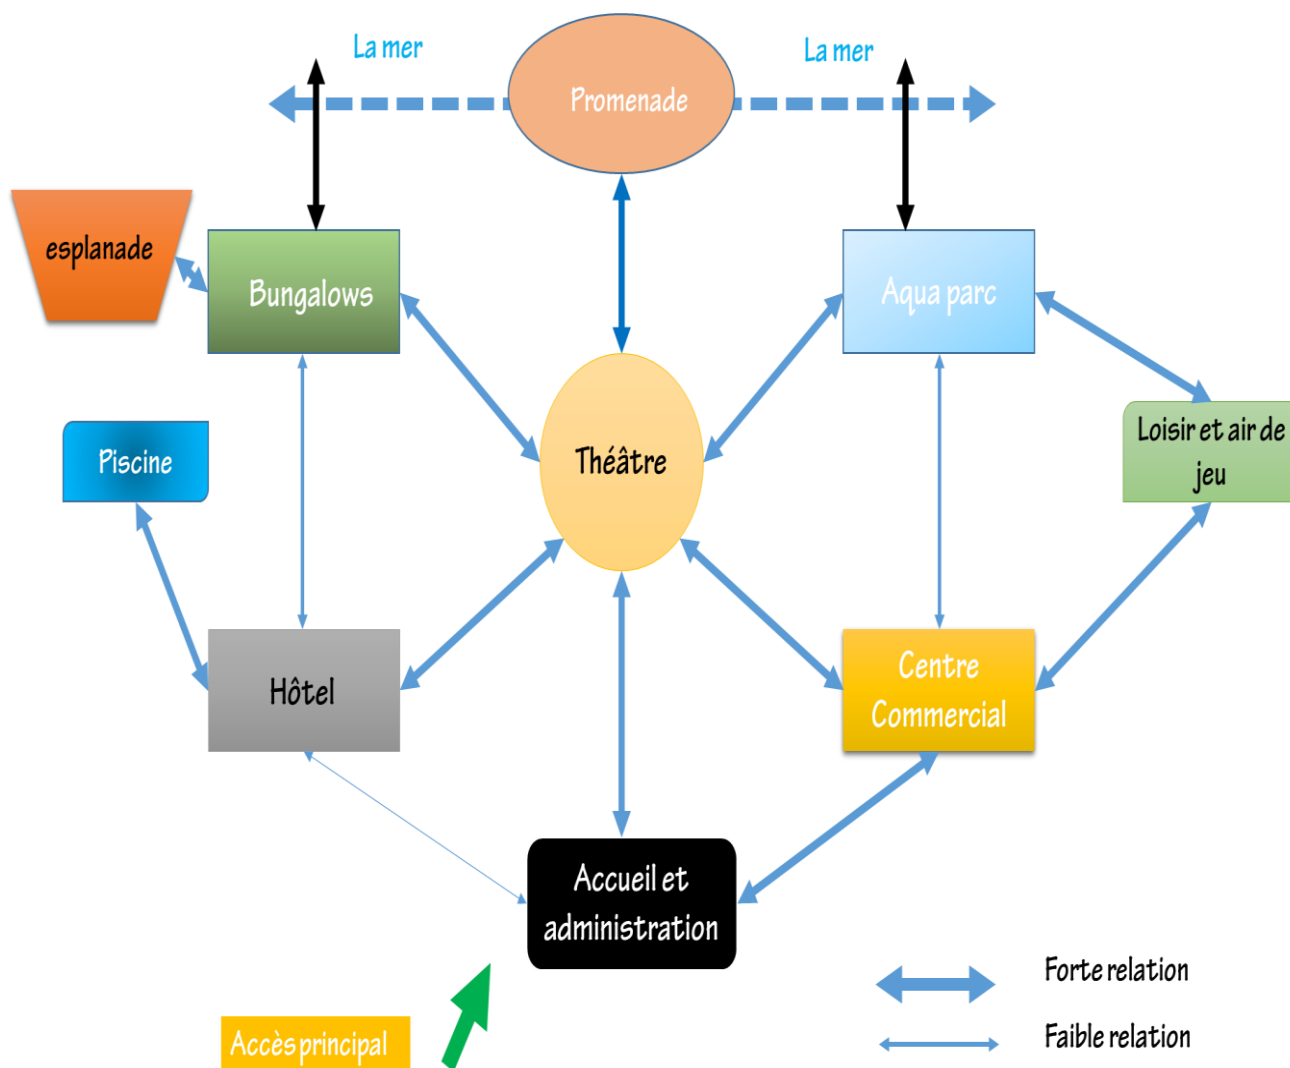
La mer

Promenade

La mer

esplanade

Bungalows

Aqua parc

Théâtre

Piscine

Loisir et air de jeu

Hôtel

Centre Commercial

Accueil et administration

Forte relation

Faible relation

Accès principal